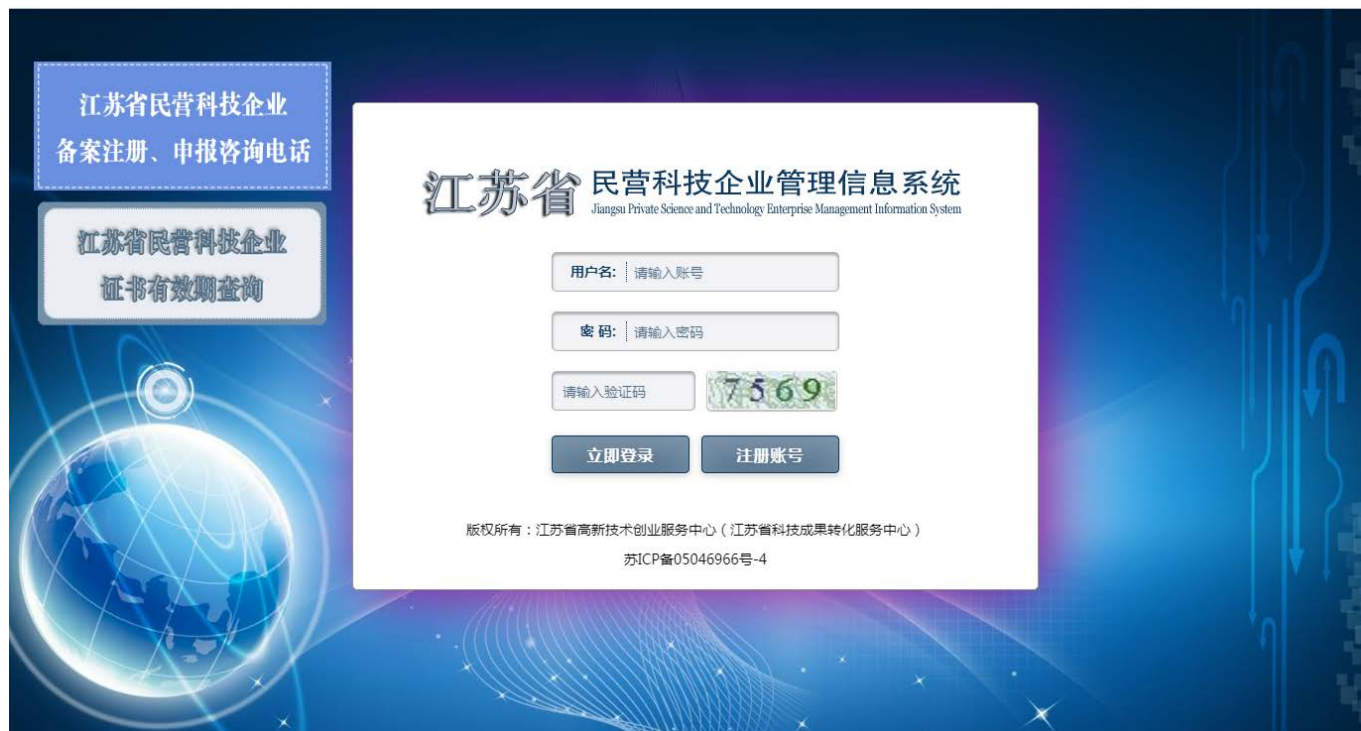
江苏省民营科技企业
备案注册、申报咨询电话

江苏省民营科技企业
证书有效期查询

江苏省 民营科技企业管理信息系统
Jiangsu Private Science and Technology Enterprise Management Information System

用户名: 请输入账号

密 码: 请输入密码

请输入验证码 7569

立即登录 注册账号

版权所有：江苏省高新技术创业服务中心（江苏省科技成果转化服务中心）

苏ICP备05046966号-4